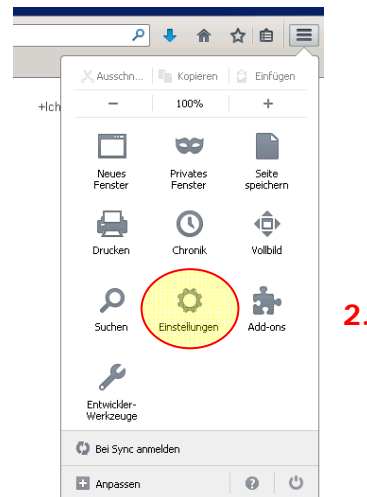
+Ich

Ausschn... Kopieren Einfügen

− 100% +

Neues Fenster

Privates Fenster

Seite speichern

Drucken

Chronik

Vollbild

Suchen

Einstellungen

Add-ons

Entwickler-Werkzeuge

Bei Sync anmelden

Anpassen

2.